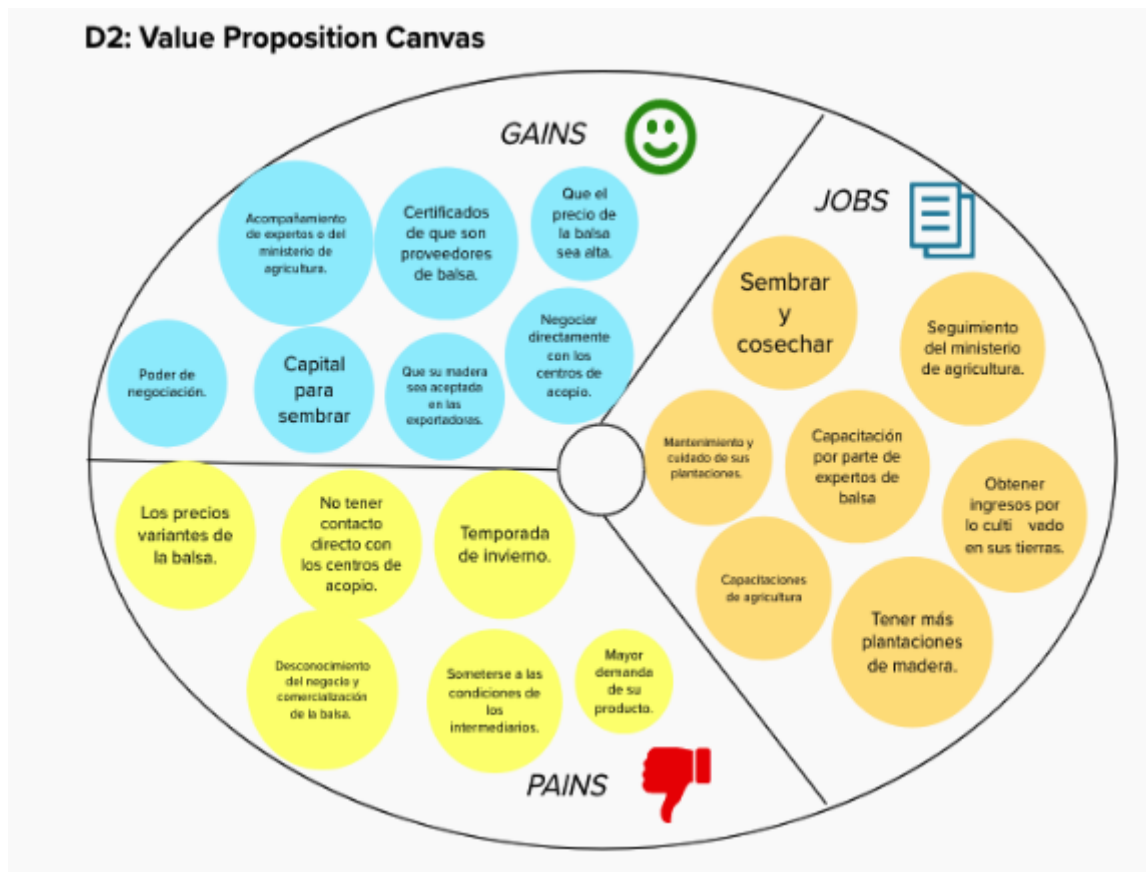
D2: Value Proposition Canvas

GAINS

Acompañamiento de expertos o del ministerio de agricultura.

Certificados de que son proveedores de balsa.

Que el precio de la balsa sea alta.

Poder de negociación.

Capital para sembrar

Que su madera sea aceptada en las exportadoras.

Negociar directamente con los centros de acopio.

JOBS

Sembrar y cosechar

Seguimiento del ministerio de agricultura.

Mantenimiento y cuidado de sus plantaciones.

Capacitación por parte de expertos de balsa

Obtener ingresos por lo culti vado en sus tierras.

Capacitaciones de agricultura

Tener más plantaciones de madera.

Los precios variantes de la balsa.

No tener contacto directo con los centros de acopio.

Temporada de invierno.

Desconocimiento del negocio y comercialización de la balsa.

Someterse a las condiciones de los intermediarios.

Mayor demanda de su producto.

PAINS